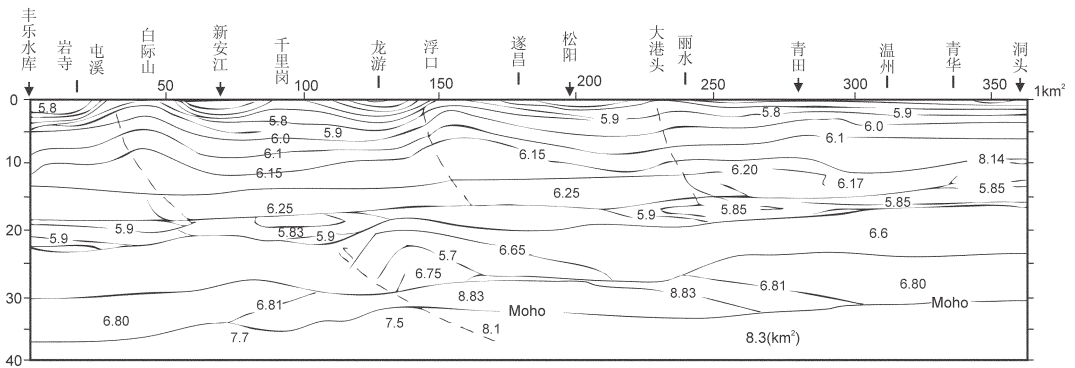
丰乐水库 岩寺 屯溪 白际山 新安江 千里岗 龙游 浮口 遂昌 松阳 大港头 丽水 青田 温州 青华 洞头

50 100 150 200 250 300 350 1km²

0 10 20 30 40

5.8
5.8
5.9
6.0
6.1
6.15
5.9
6.15
5.9
5.8
6.0
6.1
8.14
6.20
6.17
5.85
6.25
6.25
5.9
5.85
5.85
5.9
5.83
5.9
5.9
6.6
6.65
5.7
6.75
8.83
8.83
6.81
6.80
6.81
Moho
Moho
6.80
7.5
8.1
7.7
8.3(km²)